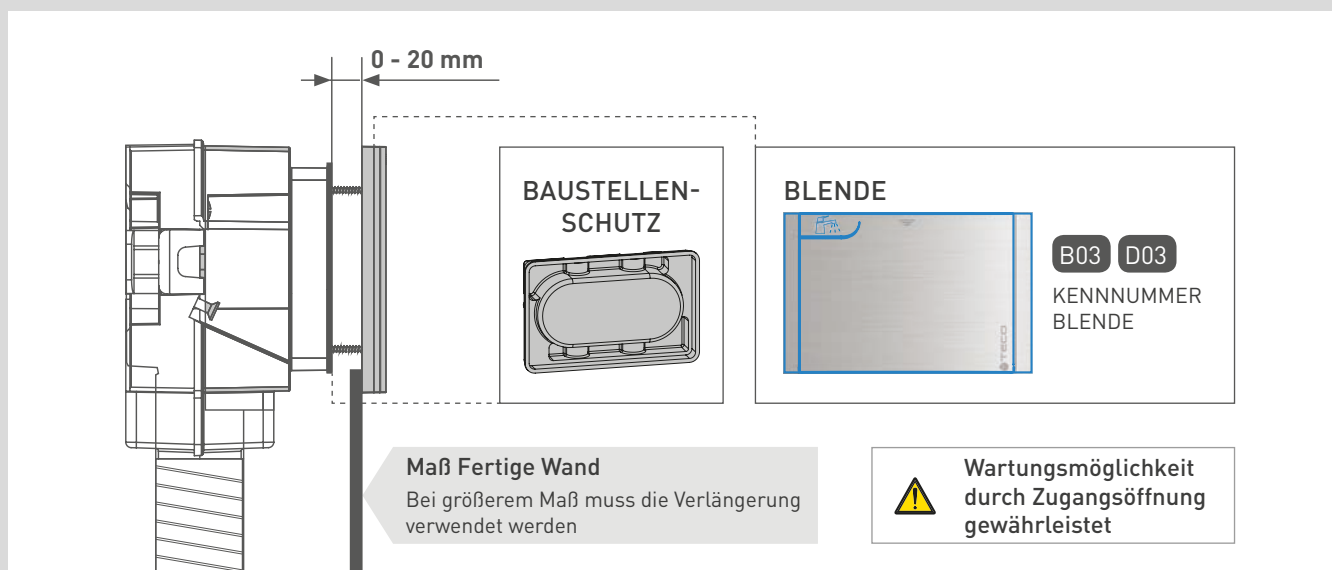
0 - 20 mm

BAUSTELLENSCHUTZ

BLENDE

B03 D03

KENNNUMMER BLENDE

TECO

Maß Fertige Wand

Bei größerem Maß muss die Verlängerung verwendet werden

Wartungsmöglichkeit durch Zugangsöffnung gewährleistet